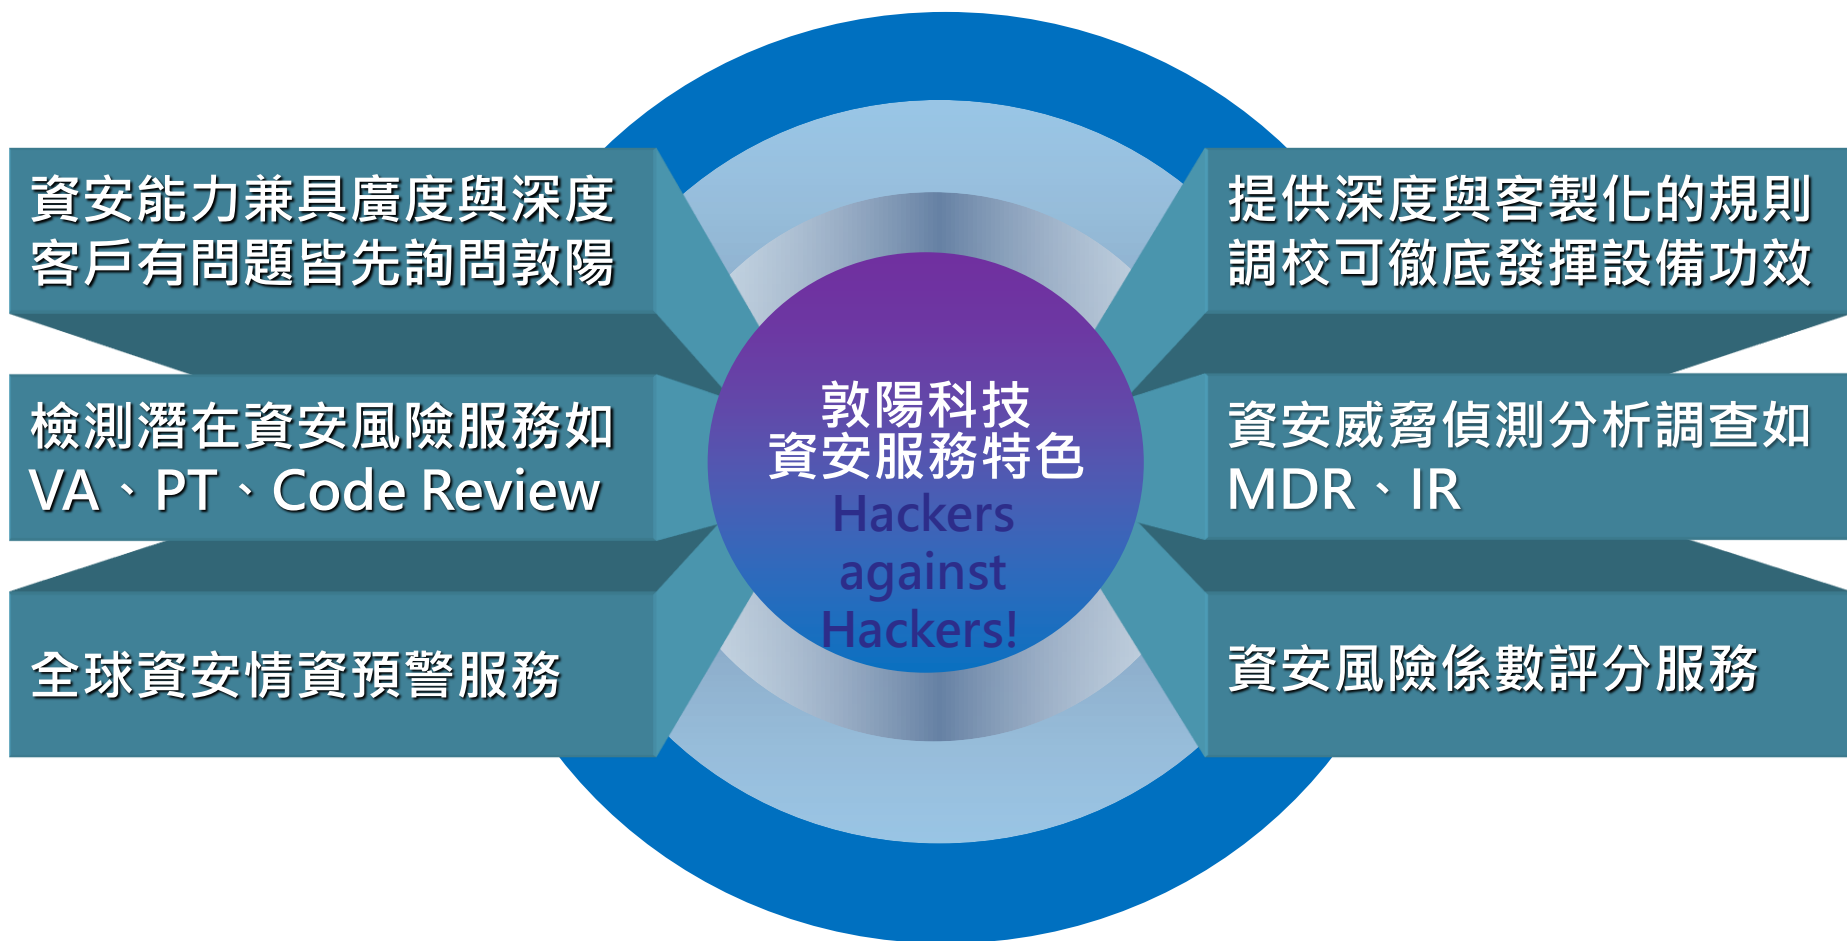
資安能力兼具廣度與深度
客戶有問題皆先詢問敦陽

檢測潛在資安風險服務如
VA、PT、Code Review

全球資安情資預警服務

敦陽科技
資安服務特色
Hackers
against
Hackers!

提供深度與客製化的規則
調校可徹底發揮設備功效

資安威脅偵測分析調查如
MDR、IR

資安風險係數評分服務